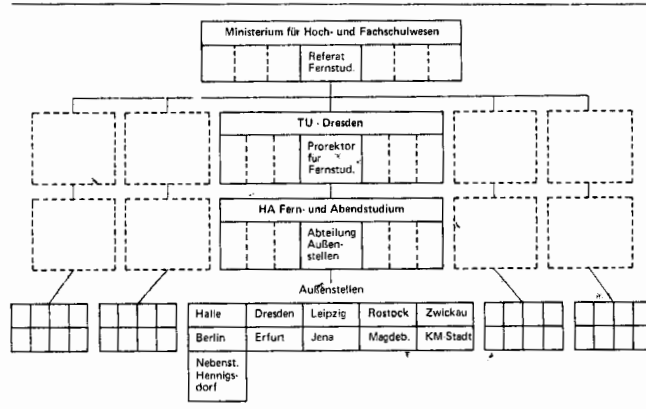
Ministerium für Hoch- und Fachschulwesen

Referat Fernstud.

TU - Dresden

Prorektor für Fernstud.

HA Fern- und Abendstudium

Abteilung Außenstellen

Außenstellen

| Halle | Dresden | Leipzig | Rostock | Zwickau |
|---|---|---|---|---|
| Berlin | Erfurt | Jena | Magdeb. | KM-Stadt |
| Nebenst. Hennigsdorf | | | | |